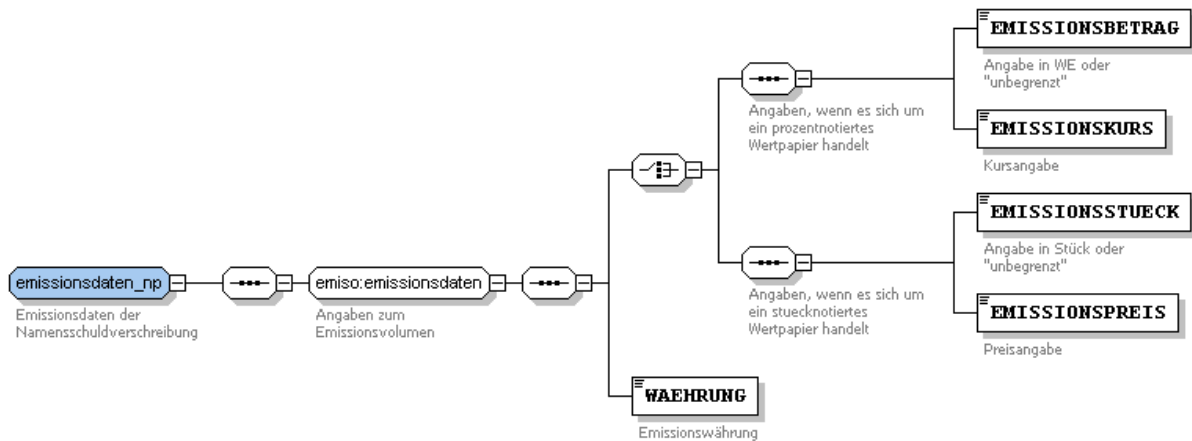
emissionsdaten_np

Emissionsdaten der Namensschuldverschreibung

emiso:emissionsdaten

Angaben zum Emissionsvolumen

Angaben, wenn es sich um ein prozentnotiertes Wertpapier handelt

EMISSIONSBETRAG

Angabe in WE oder "unbegrenzt"

EMISSIONSKURS

Kursangabe

Angaben, wenn es sich um ein stuecknotiertes Wertpapier handelt

EMISSIONSSTUECK

Angabe in Stück oder "unbegrenzt"

EMISSIONSPREIS

Preisangabe

WAEHRUNG

Emissionswährung